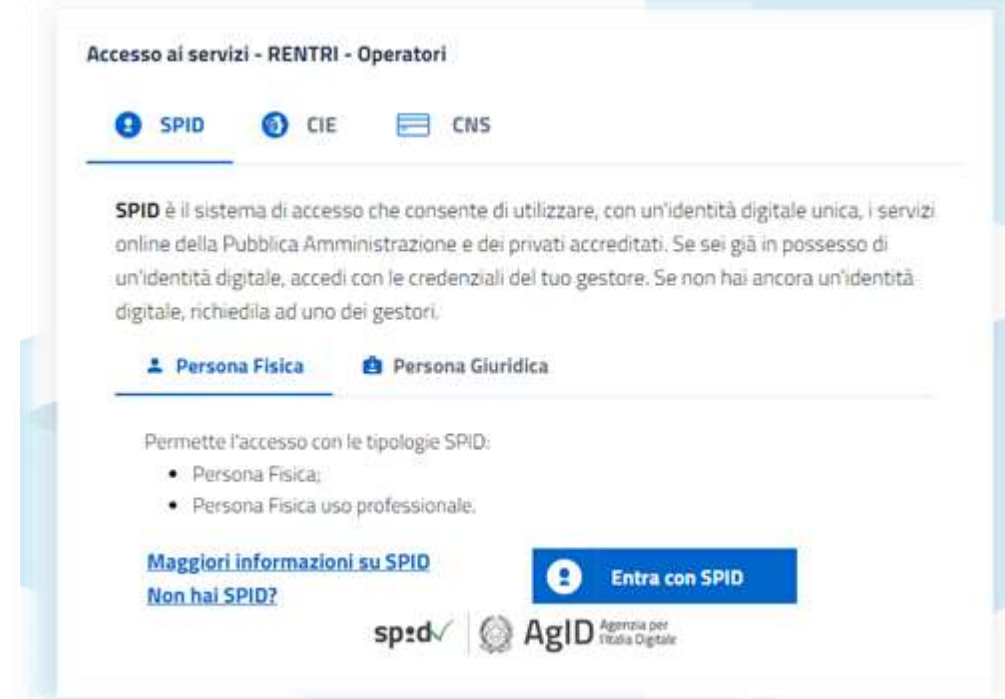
Accesso ai servizi - RENTRI - Operatori

SPID CIE CNS

**SPID** è il sistema di accesso che consente di utilizzare, con un'identità digitale unica, i servizi online della Pubblica Amministrazione e dei privati accreditati. Se sei già in possesso di un'identità digitale, accedi con le credenziali del tuo gestore. Se non hai ancora un'identità digitale, richiedila ad uno dei gestori.

Persona Fisica Persona Giuridica

Permette l'accesso con le tipologie SPID:
- Persona Fisica;
- Persona Fisica uso professionale.

Maggiori informazioni su SPID
Non hai SPID?

Entra con SPID

spid AgID Agenzia per l'Italia Digitale